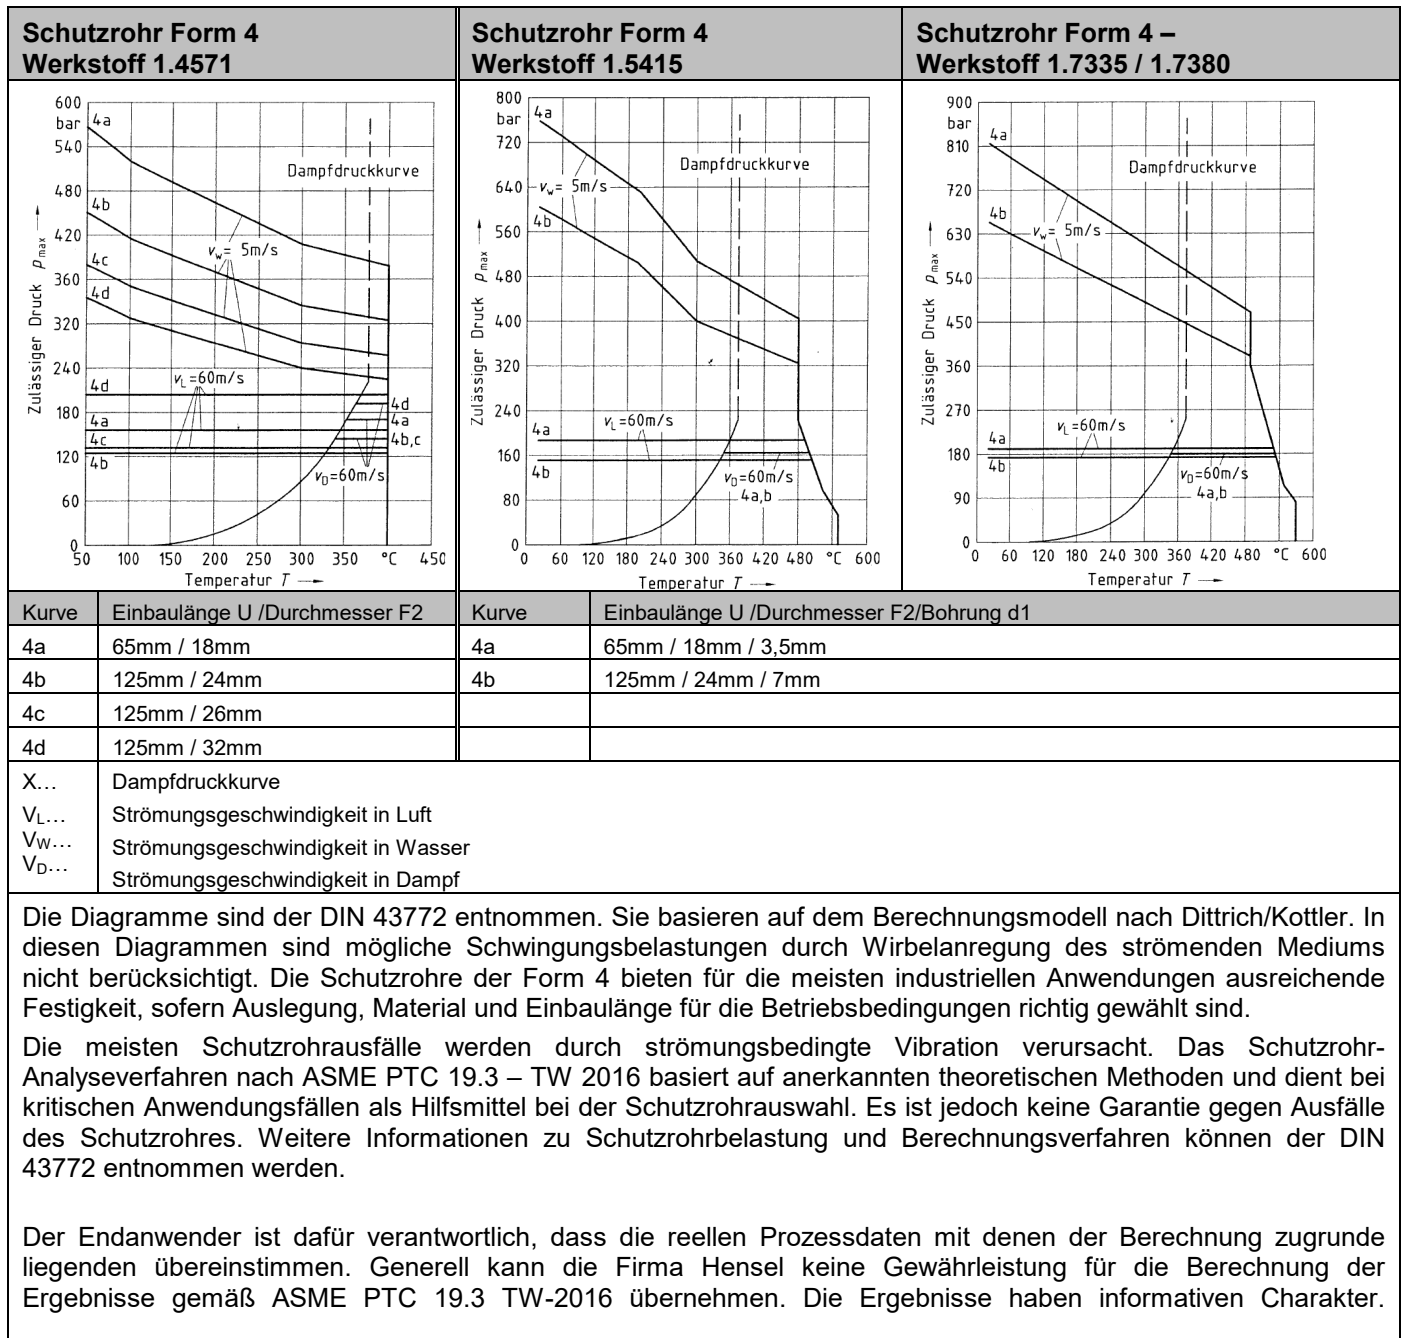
| Schutzrohr Form 4 Werkstoff 1.4571 | Schutzrohr Form 4 Werkstoff 1.5415 | Schutzrohr Form 4 – Werkstoff 1.7335 / 1.7380 |
|---|---|---|

600 bar 540 480 420 360 320 240 180 120 60 0
4a 4b 4c 4d
Dampfdruckkurve
$v_w$ = 5m/s
$v_L$ =60m/s
4d 4a 4c 4b
4d 4a 4b,c
$v_D$=60m/s
Zulässiger Druck $p_{max}$ →
50 100 150 200 250 300 350 °C 450
Temperatur $T$ →

800 bar 720 640 560 480 400 320 240 160 80 0
4a
$v_w$ = 5m/s
4b
Dampfdruckkurve
Zulässiger Druck $p_{max}$ →
$v_L$ =60m/s
4a 4b
$v_D$=60m/s
4a,b
0 60 120 180 240 300 360 420 480 °C 600
Temperatur $T$ →

900 bar 810 720 630 540 450 360 270 180 90 0
4a
4b
$v_w$ = 5m/s
Dampfdruckkurve
Zulässiger Druck $p_{max}$ →
$v_L$ =60m/s
4a 4b
$v_D$=60m/s
4a,b
0 60 120 180 240 300 360 420 480 °C 600
Temperatur $T$ →

| Kurve | Einbaulänge U /Durchmesser F2 | Kurve | Einbaulänge U /Durchmesser F2/Bohrung d1 |
|---|---|---|---|
| 4a | 65mm / 18mm | 4a | 65mm / 18mm / 3,5mm |
| 4b | 125mm / 24mm | 4b | 125mm / 24mm / 7mm |
| 4c | 125mm / 26mm | | |
| 4d | 125mm / 32mm | | |

X… Dampfdruckkurve
V$_L$… Strömungsgeschwindigkeit in Luft
V$_W$… Strömungsgeschwindigkeit in Wasser
V$_D$… Strömungsgeschwindigkeit in Dampf

Die Diagramme sind der DIN 43772 entnommen. Sie basieren auf dem Berechnungsmodell nach Dittrich/Kottler. In diesen Diagrammen sind mögliche Schwingungsbelastungen durch Wirbelanregung des strömenden Mediums nicht berücksichtigt. Die Schutzrohre der Form 4 bieten für die meisten industriellen Anwendungen ausreichende Festigkeit, sofern Auslegung, Material und Einbaulänge für die Betriebsbedingungen richtig gewählt sind.

Die meisten Schutzrohrausfälle werden durch strömungsbedingte Vibration verursacht. Das Schutzrohr-Analyseverfahren nach ASME PTC 19.3 – TW 2016 basiert auf anerkannten theoretischen Methoden und dient bei kritischen Anwendungsfällen als Hilfsmittel bei der Schutzrohrauswahl. Es ist jedoch keine Garantie gegen Ausfälle des Schutzrohres. Weitere Informationen zu Schutzrohrbelastung und Berechnungsverfahren können der DIN 43772 entnommen werden.

Der Endanwender ist dafür verantwortlich, dass die reellen Prozessdaten mit denen der Berechnung zugrunde liegenden übereinstimmen. Generell kann die Firma Hensel keine Gewährleistung für die Berechnung der Ergebnisse gemäß ASME PTC 19.3 TW-2016 übernehmen. Die Ergebnisse haben informativen Charakter.